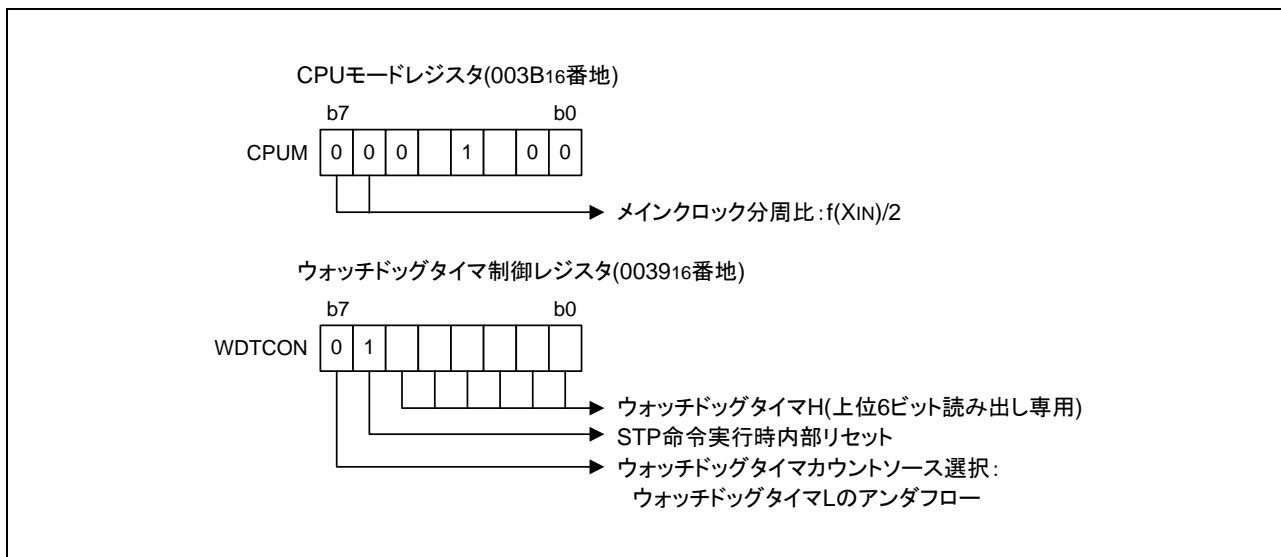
CPUモードレジスタ(003B$_{16}$番地)

b7 b0

CPUM

| 0 | 0 | 0 |  | 1 |  | 0 | 0 |
|---|---|---|---|---|---|---|---|

メインクロック分周比:f(X$_{IN}$)/2

ウォッチドッグタイマ制御レジスタ(0039$_{16}$番地)

b7 b0

WDTCON

| 0 | 1 |  |  |  |  |  |  |
|---|---|---|---|---|---|---|---|

ウォッチドッグタイマH(上位6ビット読み出し専用)

STP命令実行時内部リセット

ウォッチドッグタイマカウントソース選択:
ウォッチドッグタイマLのアンダフロー